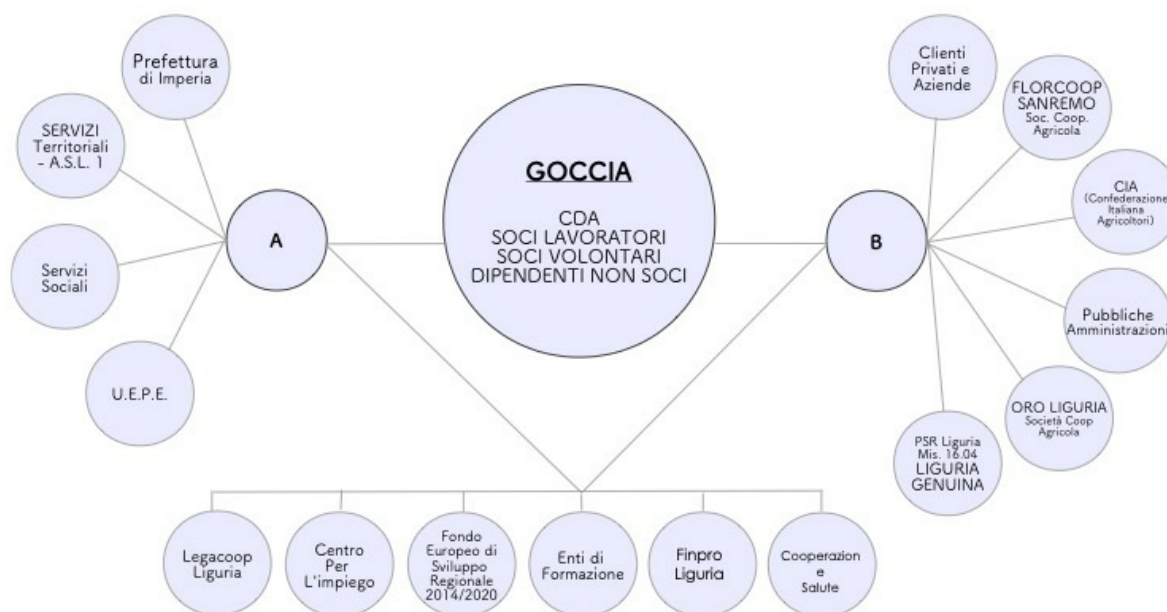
Prefettura di Imperia

SERVIZI Territoriali - A.S.L. 1

Servizi Sociali

U.E.P.E.

A

GOCCIA

CDA
SOCI LAVORATORI
SOCI VOLONTARI
DIPENDENTI NON SOCI

B

Clienti Privati e Aziende

FLORCOOP SANREMO Soc. Coop. Agricola

CIA (Confederazione Italiana Agricoltori)

Pubbliche Amministrazioni

ORO LIGURIA Società Coop Agricola

PSR Liguria Mis. 16.04 LIGURIA GENUINA

Legacoop Liguria

Centro Per L'impiego

Fondo Europeo di Sviluppo Regionale 2014/2020

Enti di Formazione

Finpro Liguria

Cooperazion e Salute